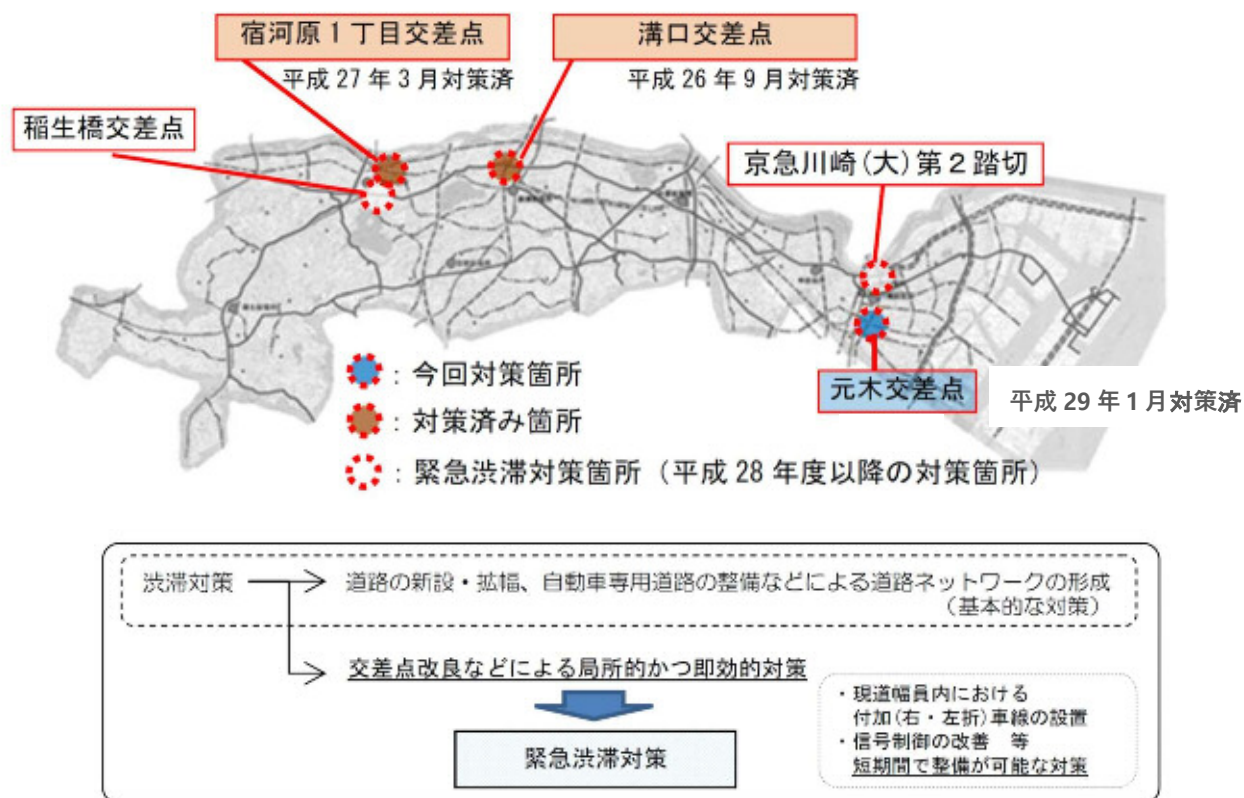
宿河原１丁目交差点
平成 27 年 3 月対策済

溝口交差点
平成 26 年 9 月対策済

稲生橋交差点

京急川崎（大）第２踏切

元木交差点
平成 29 年 1 月対策済

：今回対策箇所
：対策済み箇所
：緊急渋滞対策箇所（平成 28 年度以降の対策箇所）

渋滞対策
道路の新設・拡幅、自動車専用道路の整備などによる道路ネットワークの形成
（基本的な対策）

交差点改良などによる局所的かつ即効的対策

・現道幅員内における
付加（右・左折）車線の設置
・信号制御の改善　等
短期間で整備が可能な対策

緊急渋滞対策